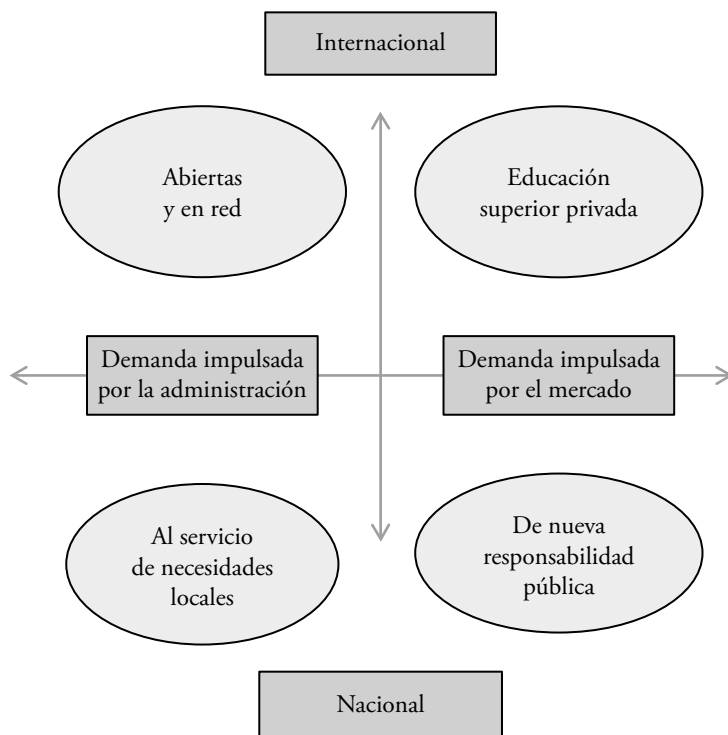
Internacional

Abiertas y en red

Educación superior privada

Demanda impulsada por la administración

Demanda impulsada por el mercado

Al servicio de necesidades locales

De nueva responsabilidad pública

Nacional